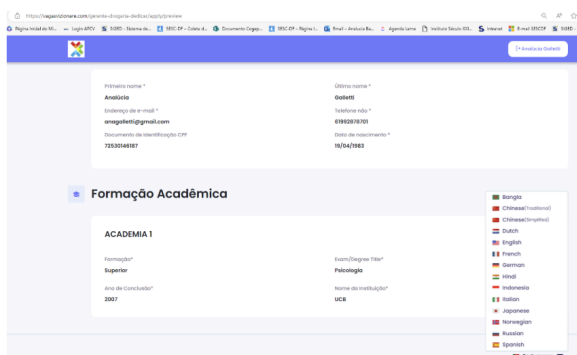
https://segesrzionare.com/gerente-drogaria-dedicar/apply/preview

Página Inicial do Mi... Login APCV SGRE - Sistema de... SESC-DF - Coleta d... Documento Cogap... SESC-DF - Página I... Email - Analucia Ba... Agenda Lemo Instituto Século XXI... Internet E-mail SESCDF SGRE -

[+Analúcia Galletti]

Primeiro nome *
Analúcia

Último nome *
Galletti

Endereço de e-mail *
anagalletti@gmail.com

Telefone não *
61992878701

Documento de identificação CPF
72530146187

Data de nascimento *
19/04/1983

Formação Acadêmica

ACADEMIA 1

Formação*
Superior

Exam/Degree Title*
Psicologia

Ano de Conclusão*
2007

Nome da Instituição*
UCB

Bangla
Chinese(Traditional)
Chinese(Simplified)
Dutch
English
French
German
Hindi
Indonesia
Italian
Japanese
Norwegian
Russian
Spanish